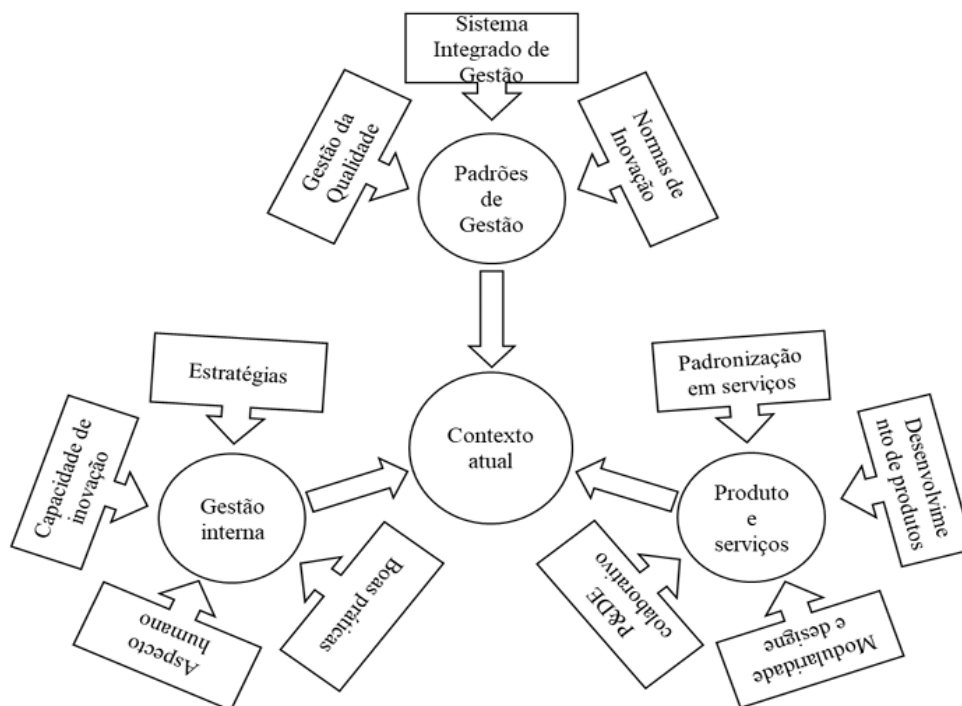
Sistema Integrado de Gestão

Gestão da Qualidade

Padrões de Gestão

Normas de Inovação

Estratégias

Padronização em serviços

Capacidade de inovação

Contexto atual

Desenvolvimento de produtos

Gestão interna

Produto e serviços

Boas práticas

P&DE colaborativo

Aspecto humano

Modularidade e designe